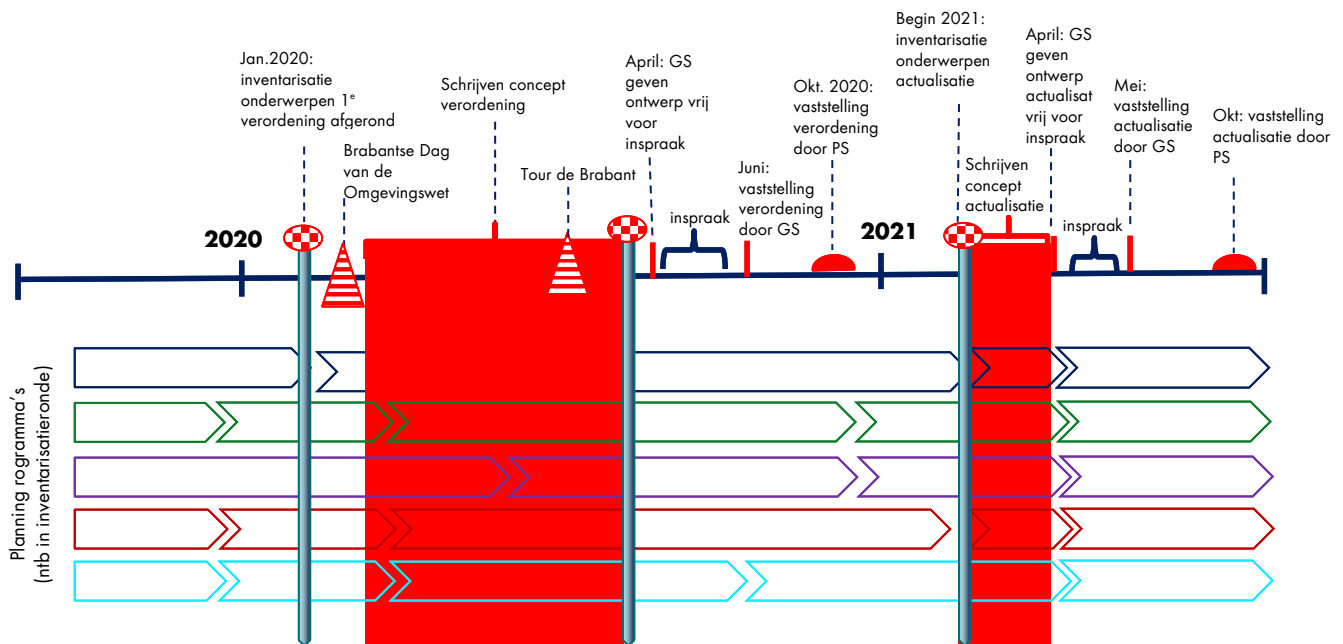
Jan.2020: inventarisatie onderwerpen 1$^e$ verordening afgerond

Brabantse Dag van de Omgevingswet

Schrijven concept verordening

Tour de Brabant

April: GS geven ontwerp vrij voor inspraak

inspraak

Juni: vaststelling verordening door GS

Okt. 2020: vaststelling verordening door PS

Begin 2021: inventarisatie onderwerpen actualisatie

Schrijven concept actualisatie

April: GS geven ontwerp actualisat vrij voor inspraak

inspraak

Mei: vaststelling actualisatie door GS

Okt: vaststelling actualisatie door PS

2020

2021

Planning rogramma's (ntb in inventarisatieronde)